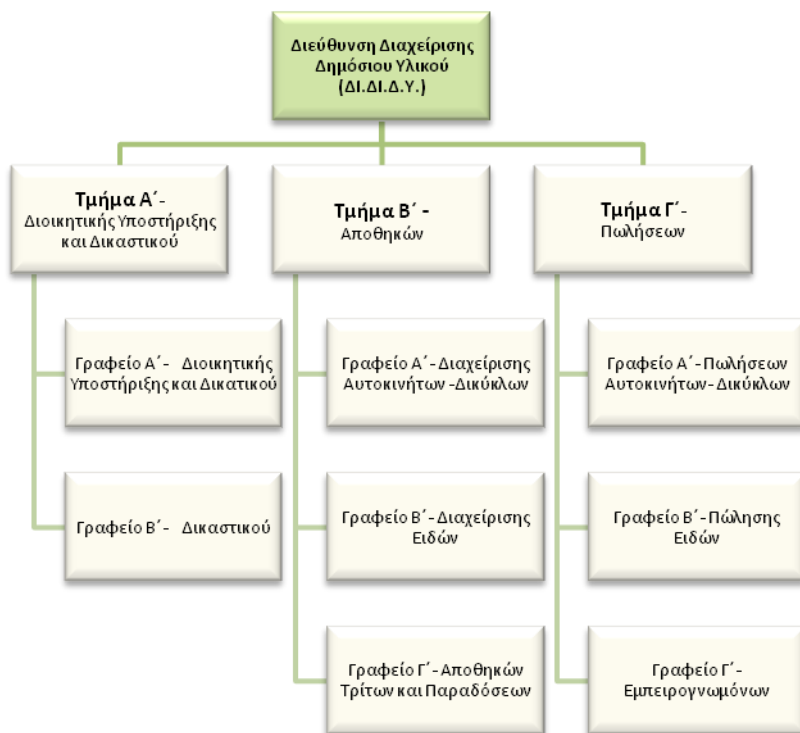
Διεύθυνση Διαχείρισης Δημόσιου Υλικού (ΔΙ.ΔΙ.Δ.Υ.)

Τμήμα Α΄- Διοικητικής Υποστήριξης και Δικαστικού

Τμήμα Β΄ - Αποθηκών

Τμήμα Γ΄- Πωλήσεων

Γραφείο Α΄- Διοικητικής Υποστήριξης και Δικατικού

Γραφείο Β΄- Δικαστικού

Γραφείο Α΄- Διαχείρισης Αυτοκινήτων -Δικύκλων

Γραφείο Β΄- Διαχείρισης Ειδών

Γραφείο Γ΄- Αποθηκών Τρίτων και Παραδόσεων

Γραφείο Α΄- Πωλήσεων Αυτοκινήτων- Δικύκλων

Γραφείο Β΄- Πώλησης Ειδών

Γραφείο Γ΄- Εμπειρογνωμόνων